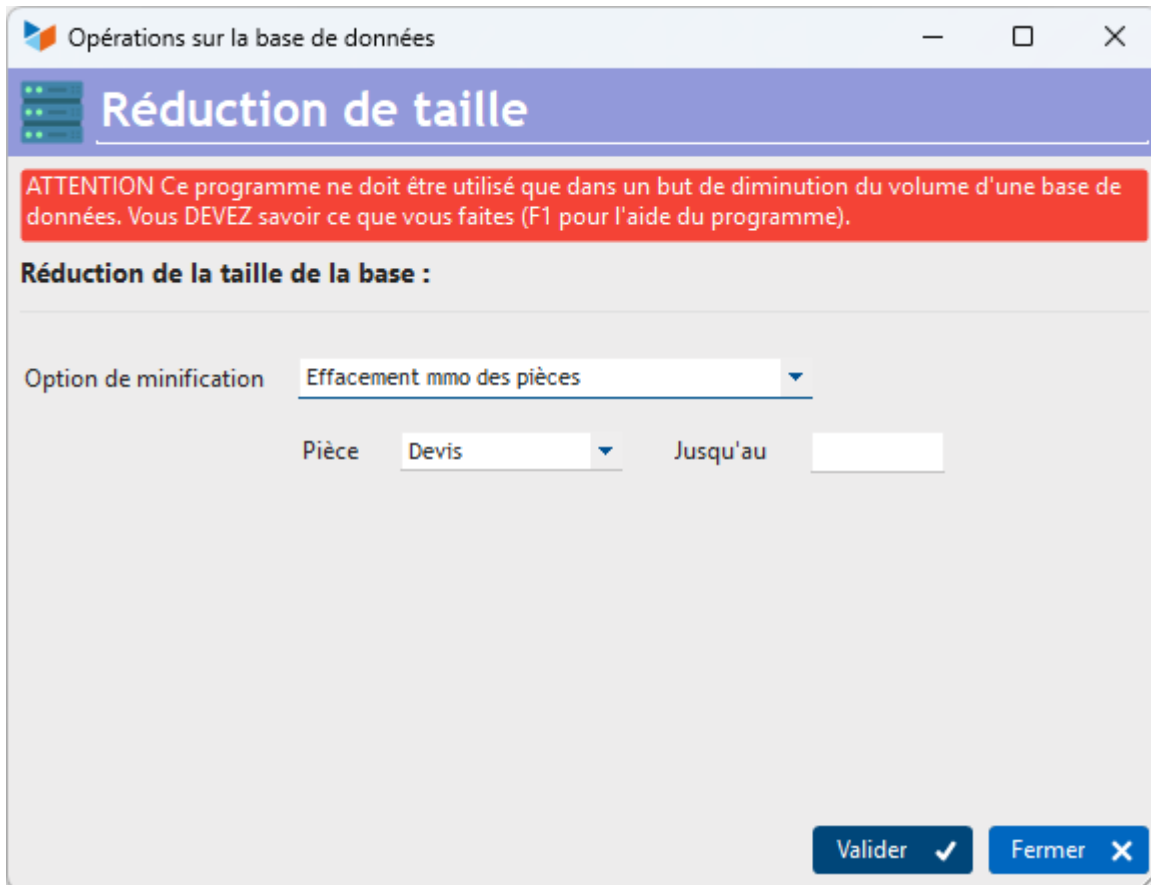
Opérations sur la base de données

Réduction de taille

ATTENTION Ce programme ne doit être utilisé que dans un but de diminution du volume d'une base de données. Vous DEVEZ savoir ce que vous faites (F1 pour l'aide du programme).

Réduction de la taille de la base :

Option de minification Effacement mmo des pièces

Pièce Devis Jusqu'au

Valider

Fermer